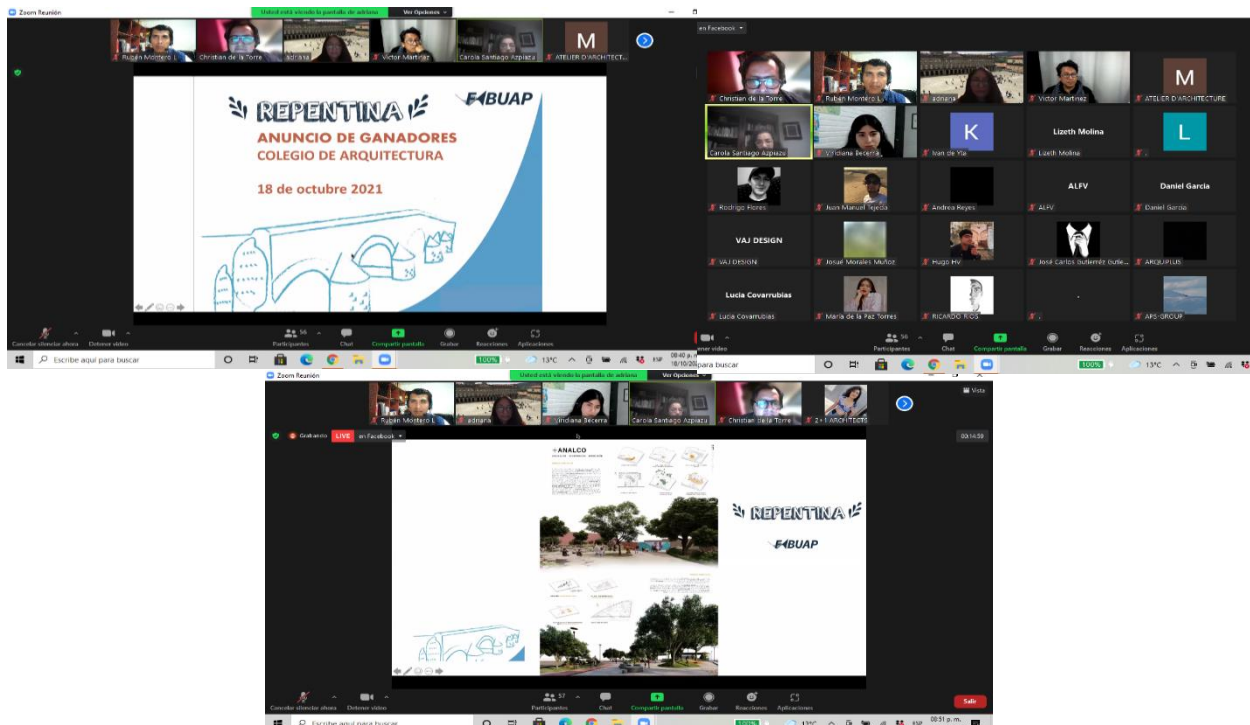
Zoom Reunión

Usted está viendo la pantalla de adriana

Ver Opciones

Rubén Montero L

Christian de la Torre

adriana

Víctor Martínez

Carola Santiago Azpiazu

M

ATELIER D'ARCHITECT...

REPENTINA

FABUAP

ANUNCIO DE GANADORES

COLEGIO DE ARQUITECTURA

18 de octubre 2021

Cancelar silenciar ahora

Detener video

Participantes 56

Chat

Compartir pantalla

Grabar

Reacciones

Aplicaciones

Escribe aquí para buscar

100%

13°C

ESP

08:40 p.m.

18/10/2021

en Facebook

Christian de la Torre

Rubén Montero L

adriana

Víctor Martínez

M

ATELIER D'ARCHITECTURE

Carola Santiago Azpiazu

Viridiana Becerra

K

Ivan de Yta

Lizeth Molina

Lizeth Molina

L

Rodrigo Flores

Juan Manuel Tejeda

Andrea Reyes

ALFV

ALFV

Daniel García

Daniel García

VAJ DESIGN

VAJ DESIGN

Josué Morales Muñoz

Hugo HV

José Carlos Gutiérrez Gutie...

ARQUIPLUS

Lucía Covarrubias

Lucía Covarrubias

María de la Paz Torres

RICARDO RIOS

APS GROUP

Detener video

Participantes 56

Chat

Compartir pantalla

Grabar

Reacciones

Aplicaciones

Escribe aquí para buscar

100%

13°C

Zoom Reunión

Usted está viendo la pantalla de adriana

Ver Opciones

Rubén Montero L

adriana

Viridiana Becerra

Carola Santiago Azpiazu

Christian de la Torre

2 + 1 ARCHITECTS

Vista

Grabando

LIVE

en Facebook

00:14:59

ANALCO

REPENTINA

FABUAP

Cancelar silenciar ahora

Detener video

Participantes 57

Chat

Compartir pantalla

Grabar

Reacciones

Aplicaciones

Salir

Escribe aquí para buscar

100%

13°C

ESP

08:51 p.m.